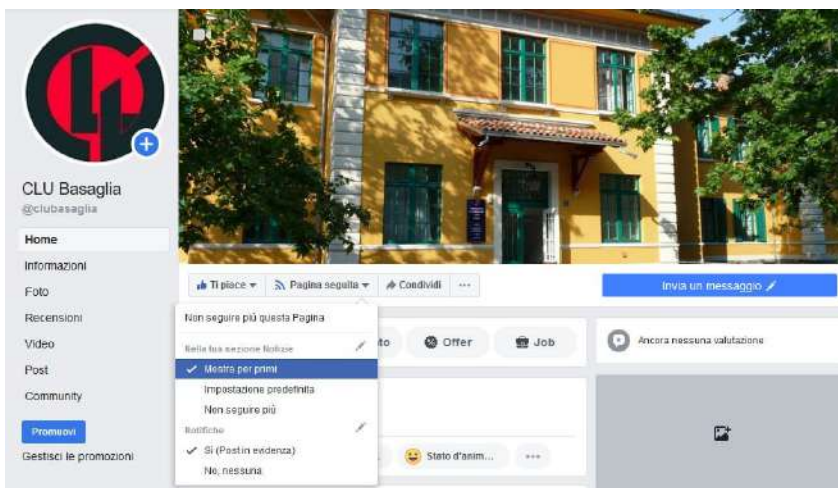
CLU Basaglia
@clubasaglia

Home
Informazioni
Foto
Recensioni
Video
Post
Community

Promuovi
Gestisci le promozioni

Ti piace
Pagina seguita
Condividi
...

Invia un messaggio

Non seguire più questa Pagina
Nella tua sezione Notizie
Mostra per primi
Impostazione predefinita
Non seguire più
Notifiche
Sì (Post in evidenza)
No, nessuna

...to
Offer
Job

Ancora nessuna valutazione

Stato d'anim...
...